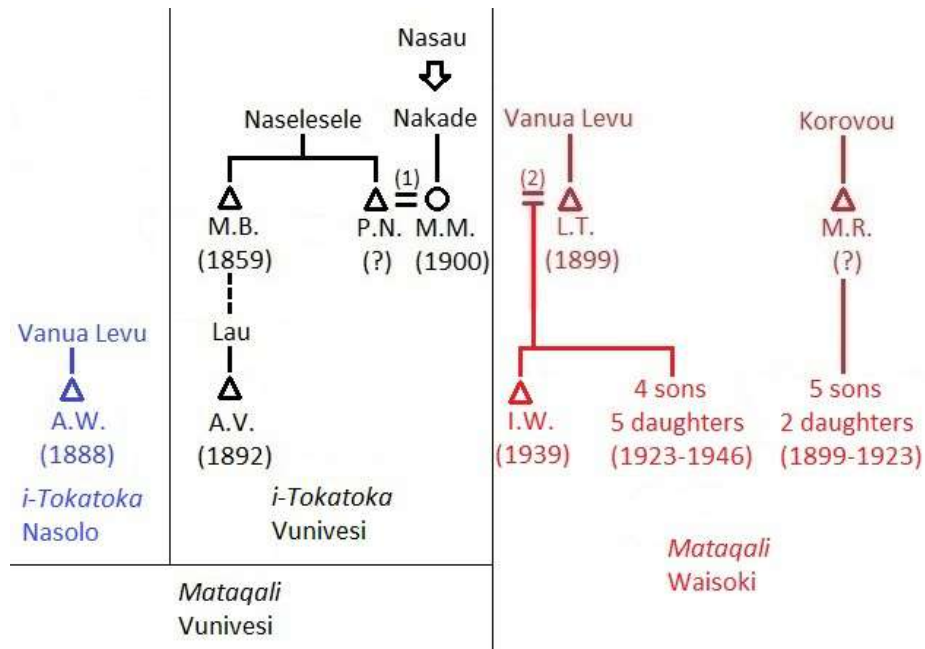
Nasau

Naselesele

Nakade

Vanua Levu

Korovou

(1)

(2)

M.B.
(1859)

P.N.
(?)

M.M.
(1900)

L.T.
(1899)

M.R.
(?)

Vanua Levu

Lau

A.W.
(1888)

A.V.
(1892)

I.W.
(1939)

4 sons
5 daughters
(1923-1946)

5 sons
2 daughters
(1899-1923)

*i-Tokatoka*
Nasolo

*i-Tokatoka*
Vunivesi

*Mataqali*
Vunivesi

*Mataqali*
Waisoki